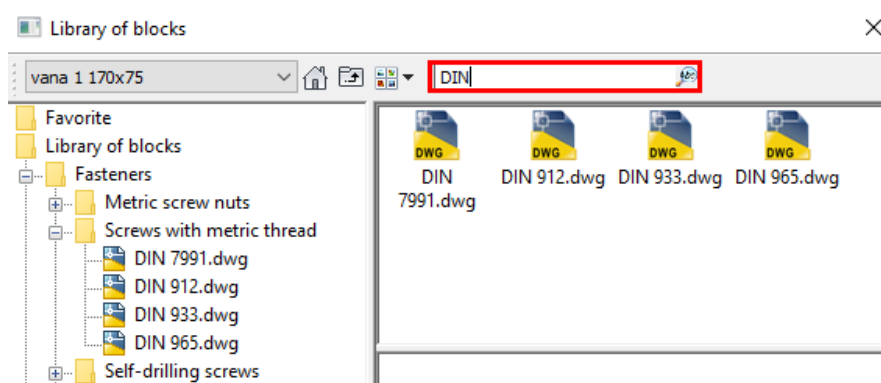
Library of blocks

vana 1 170x75

DIN

Favorite
Library of blocks
Fasteners
Metric screw nuts
Screws with metric thread
DIN 7991.dwg
DIN 912.dwg
DIN 933.dwg
DIN 965.dwg
Self-drilling screws

DWG
DIN 7991.dwg
DWG
DIN 912.dwg
DWG
DIN 933.dwg
DWG
DIN 965.dwg